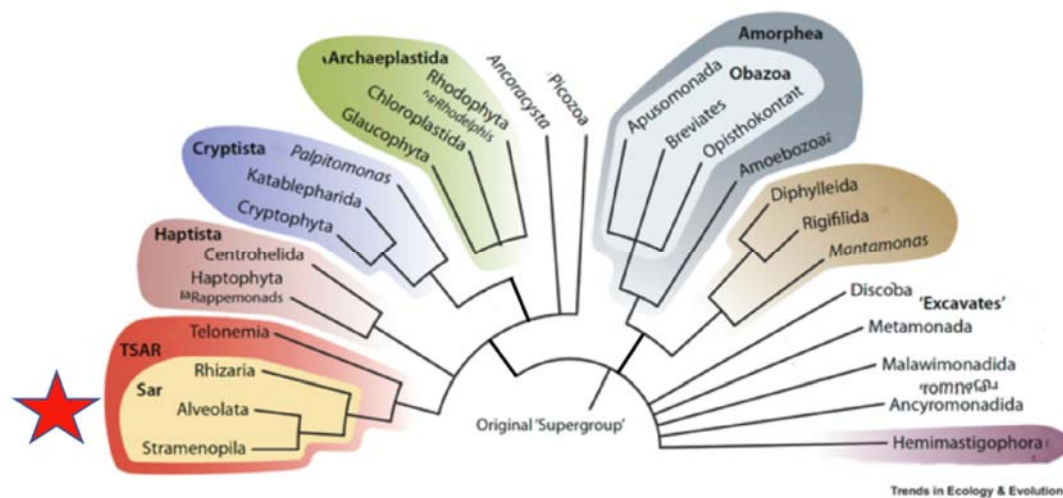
Archaeplastida
Rhodophyta
Rhodelphis
Chloroplastida
Glaucophyta
Ancoracysta
Picozoa
Amorphea
Obazoa
Apusomonada
Breviates
Opisthokonta
Amoebozoa
Cryptista
Palpitomonas
Katablepharida
Cryptophyta
Haptista
Centrohelida
Haptophyta
Rappemonads
Diphylleida
Rigifilida
Mantamonas
Discoba
'Excavates'
Metamonada
Malawimonadida
Ancyromonadida
Hemimastigophora
TSAR
Telonemia
Sar
Rhizaria
Alveolata
Stramenopila
Original 'Supergroup'
Trends in Ecology & Evolution